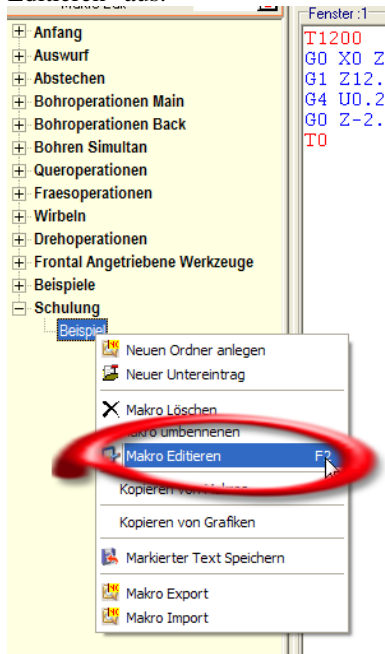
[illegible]
Makro Edit
Fenster :1
T1200
G0 X0 Z
G1 Z12.
G4 U0.2
G0 Z-2.
T0

Anfang
Auswurf
Abstechen
Bohroperationen Main
Bohroperationen Back
Bohren Simultan
Queroperationen
Fraesoperationen
Wirbeln
Drehoperationen
Frontal Angetriebene Werkzeuge
Beispiele
Schulung
Beispiel

Neuen Ordner anlegen
Neuer Untereintrag
Makro Löschen
Makro umbennenen
Makro Editieren F2
Kopieren von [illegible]
Kopieren von Grafiken
Markierter Text Speichern
Makro Export
Makro Import